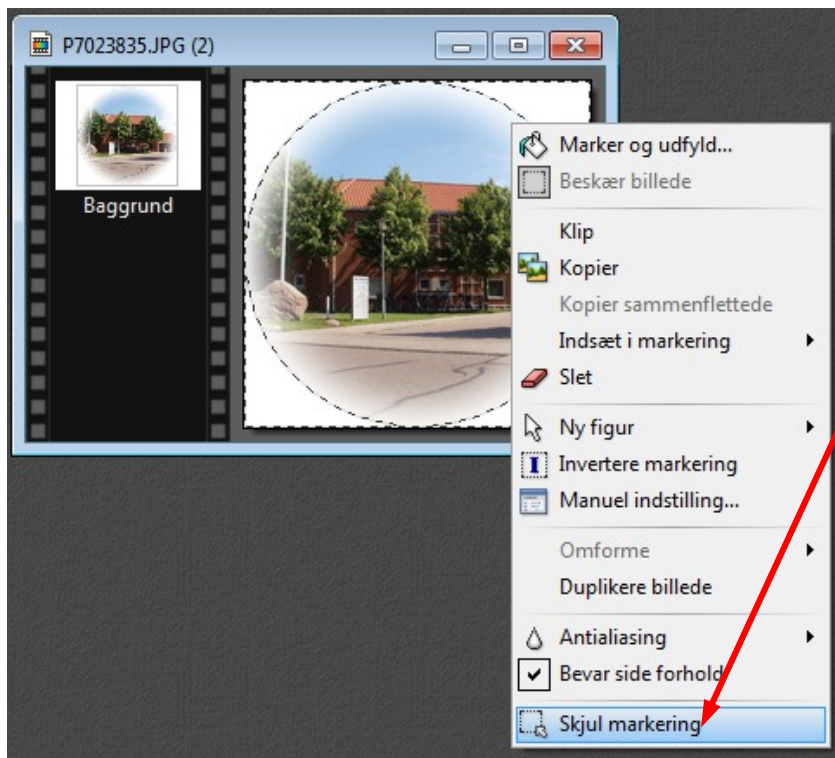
P7023835.JPG (2)

Baggrund

Marker og udfyld...
Beskær billede
Klip
Kopier
Kopier sammenflettede
Indsæt i markering
Slet
Ny figur
Invertere markering
Manuel indstilling...
Omforme
Duplikere billede
Antialiasing
Bevar side forhold
Skjul markering